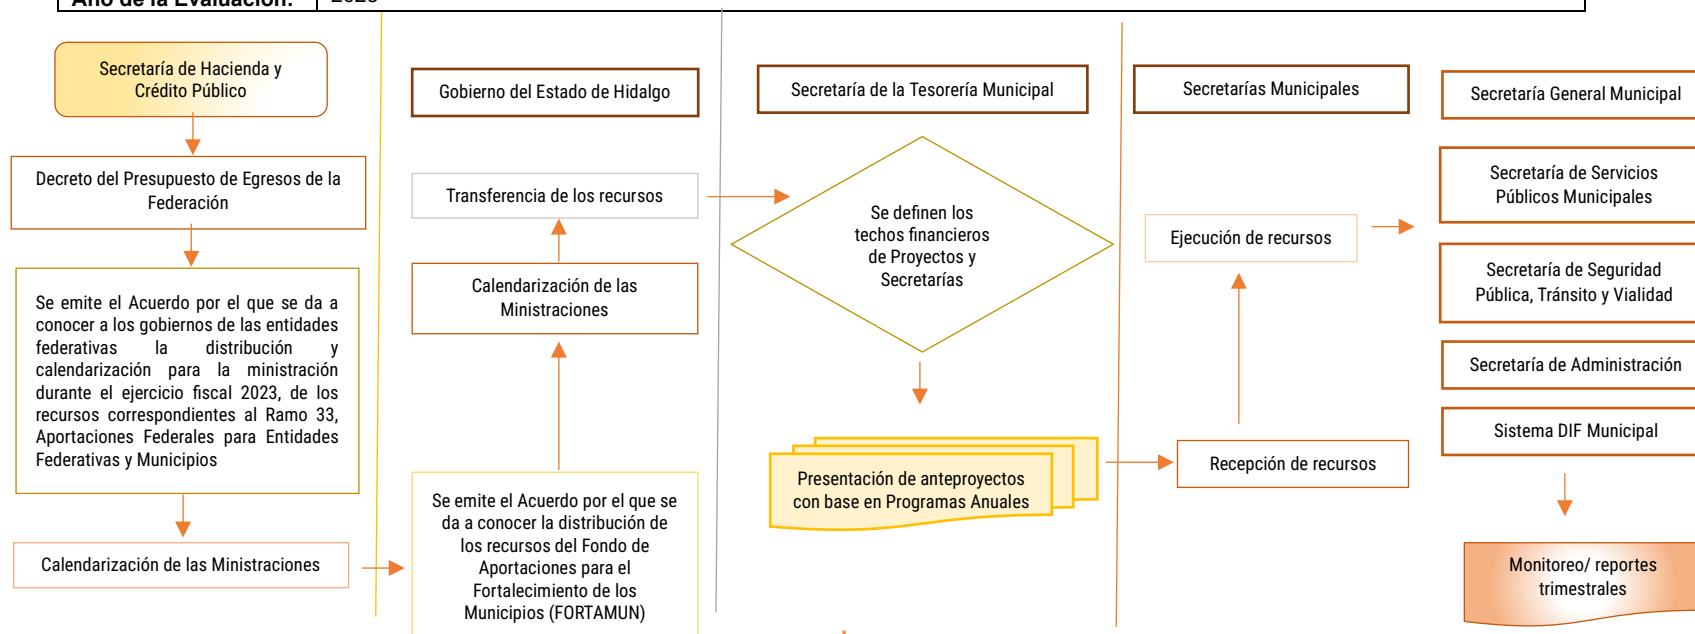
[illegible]

Secretaría de Hacienda y Crédito Público

Decreto del Presupuesto de Egresos de la Federación

Se emite el Acuerdo por el que se da a conocer a los gobiernos de las entidades federativas la distribución y calendarización para la ministración durante el ejercicio fiscal 2023, de los recursos correspondientes al Ramo 33, Aportaciones Federales para Entidades Federativas y Municipios

Calendarización de las Ministraciones

Gobierno del Estado de Hidalgo

Transferencia de los recursos

Calendarización de las Ministraciones

Se emite el Acuerdo por el que se da a conocer la distribución de los recursos del Fondo de Aportaciones para el Fortalecimiento de los Municipios (FORTAMUN)

Secretaría de la Tesorería Municipal

Se definen los techos financieros de Proyectos y Secretarías

Presentación de anteproyectos con base en Programas Anuales

Secretarías Municipales

Ejecución de recursos

Recepción de recursos

Secretaría General Municipal

Secretaría de Servicios Públicos Municipales

Secretaría de Seguridad Pública, Tránsito y Vialidad

Secretaría de Administración

Sistema DIF Municipal

Monitoreo/ reportes trimestrales